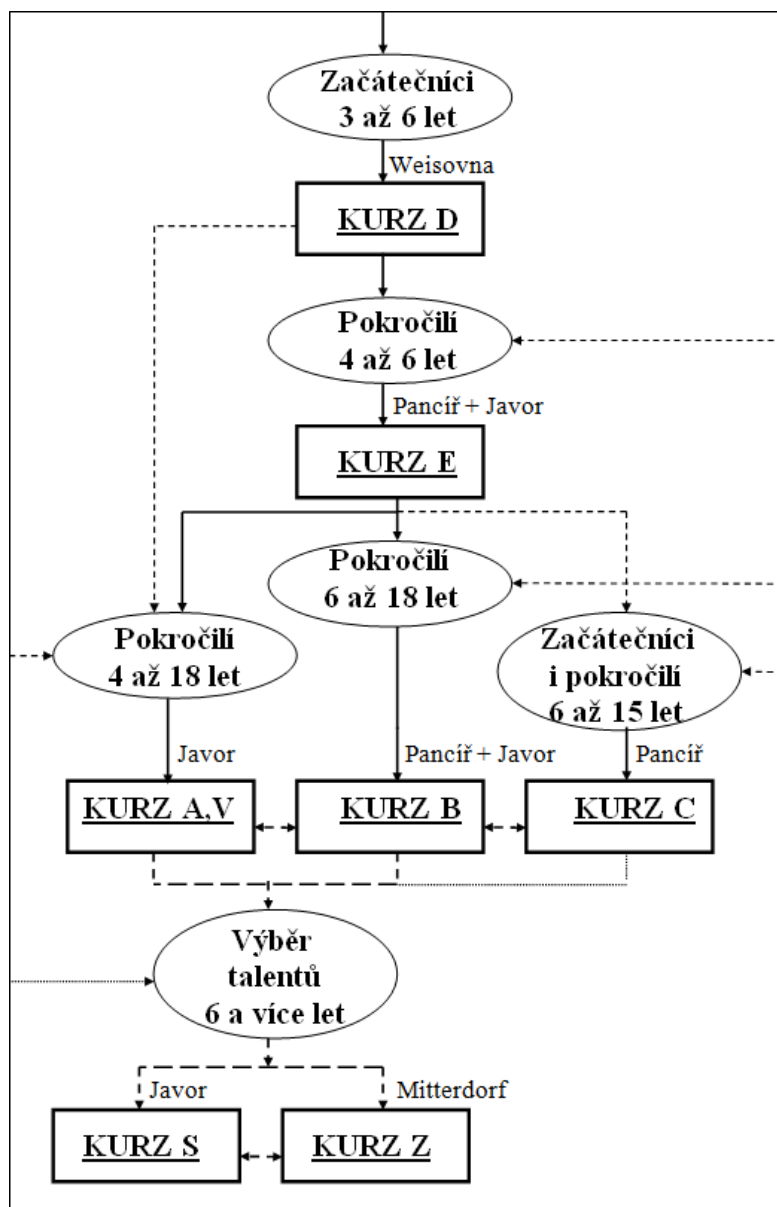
Začátečníci
3 až 6 let

Weisovna

KURZ D

Pokročilí
4 až 6 let

Pancíř + Javor

KURZ E

Pokročilí
6 až 18 let

Pokročilí
4 až 18 let

Začátečníci
i pokročilí
6 až 15 let

Javor

Pancíř + Javor

Pancíř

KURZ A,V

KURZ B

KURZ C

Výběr
talentů
6 a více let

Javor

Mitterdorf

KURZ S

KURZ Z